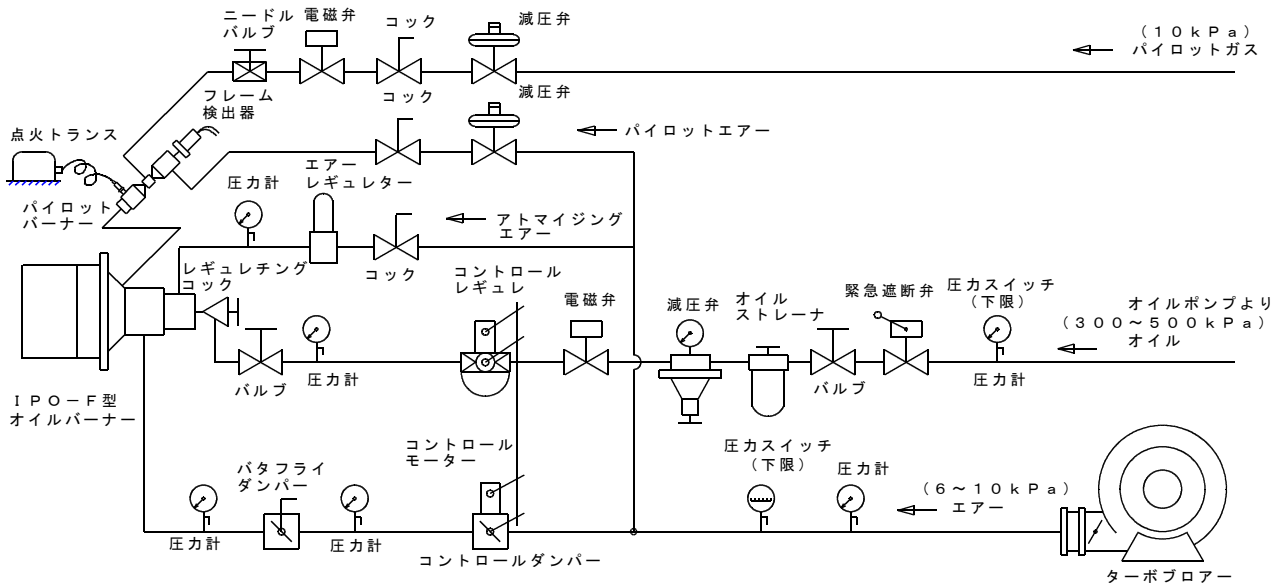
ニードル バルブ
電磁弁
コック
減圧弁
(10kPa) パイロットガス
フレーム 検出器
コック
減圧弁
点火トランス
パイロットエアー
エアー レギュレター
パイロット バーナー
圧力計
アトマイジング エアー
コック
レギュレチング コック
コントロール レギュレ
電磁弁
減圧弁
オイル ストレーナ
緊急遮断弁
圧力スイッチ (下限)
オイルポンプより (300~500kPa) オイル
バルブ
圧力計
バルブ
圧力計
IPO-F型 オイルバーナー
コントロール モーター
圧力スイッチ (下限)
圧力計
バタフライ ダンパー
(6~10kPa) エアー
圧力計
圧力計
コントロールダンパー
ターボブロアー